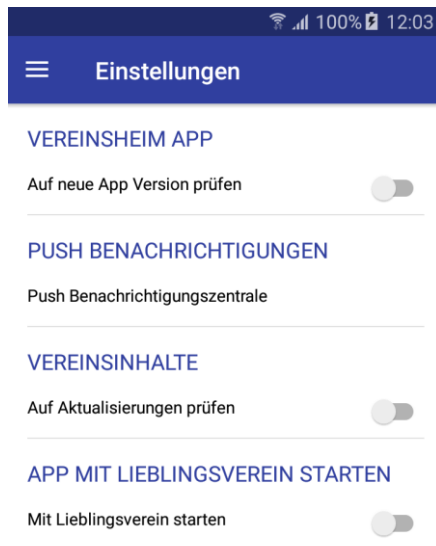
100% 12:03

Einstellungen

VEREINSHEIM APP

Auf neue App Version prüfen

PUSH BENACHRICHTIGUNGEN

Push Benachrichtigungszentrale

VEREINSINHALTE

Auf Aktualisierungen prüfen

APP MIT LIEBLINGSVEREIN STARTEN

Mit Lieblingsverein starten